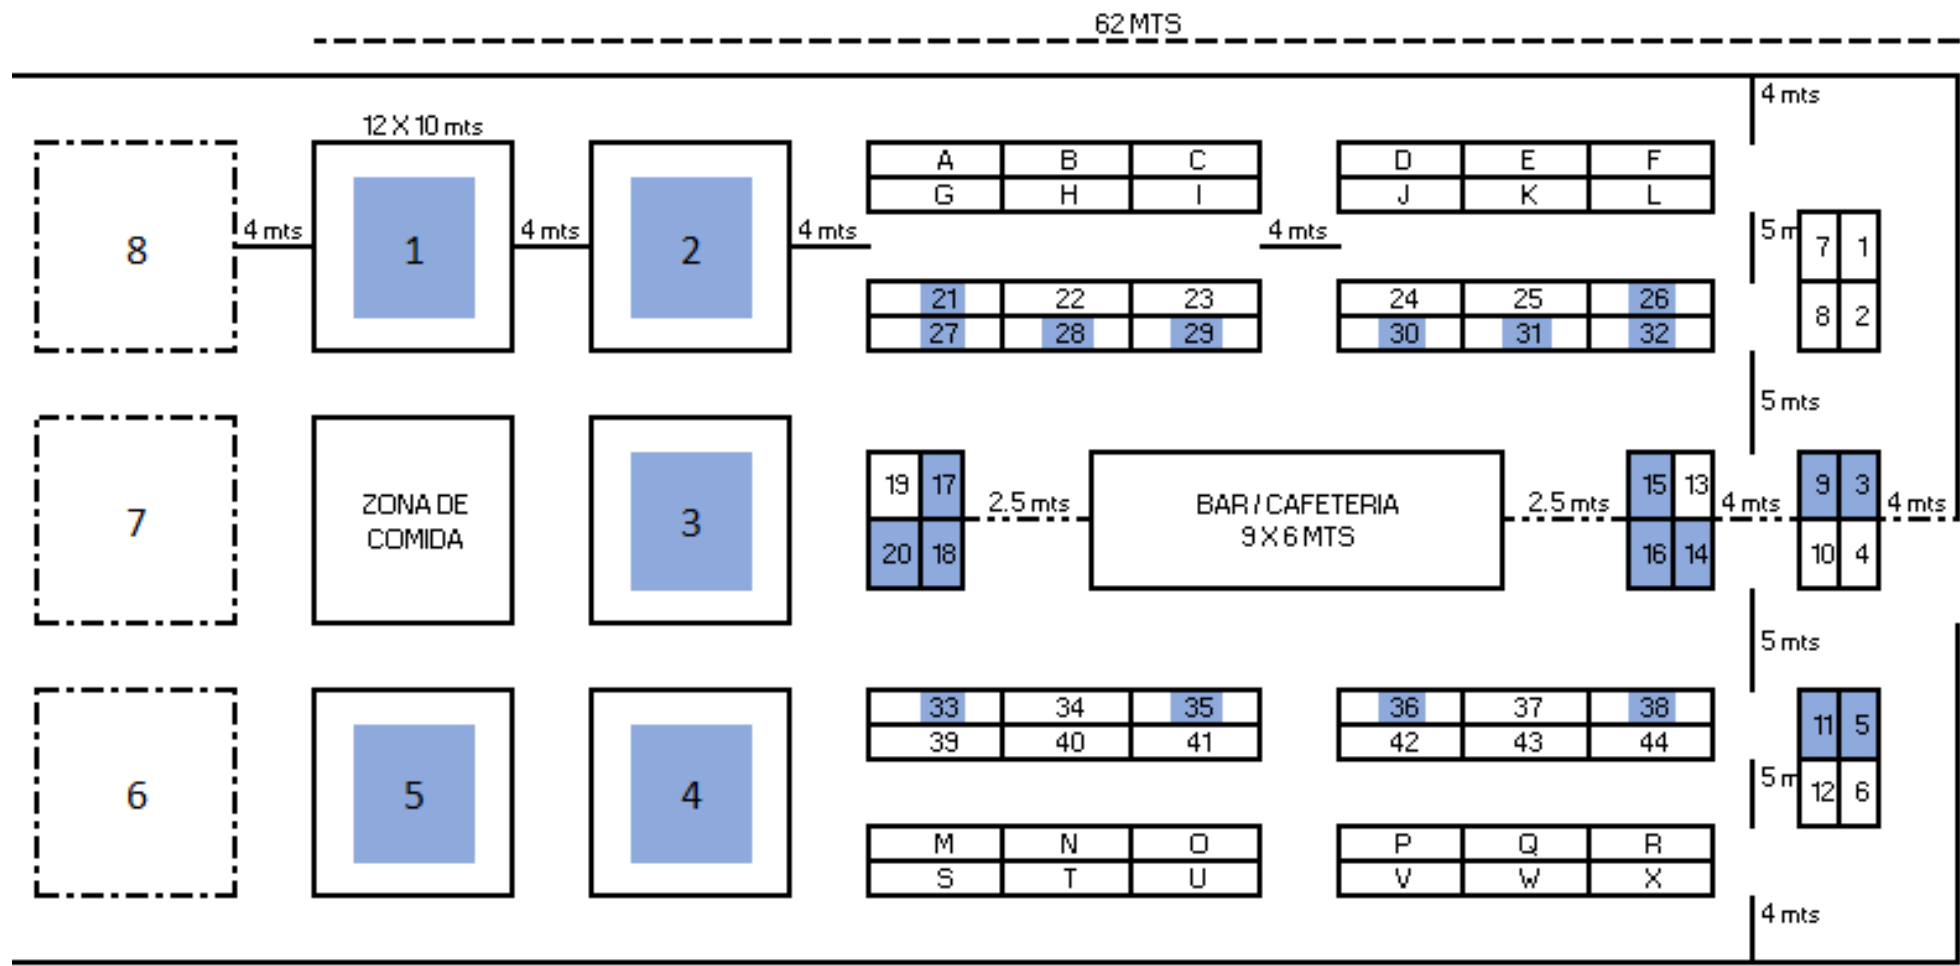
62 MTS

4 mts

12 X 10 mts

| A | B | C |
|---|---|---|
| G | H | I |

| D | E | F |
|---|---|---|
| J | K | L |

8

4 mts

1

4 mts

2

4 mts

4 mts

5 m

| 7 | 1 |
|---|---|
| 8 | 2 |

| 21 | 22 | 23 |
|---|---|---|
| 27 | 28 | 29 |

| 24 | 25 | 26 |
|---|---|---|
| 30 | 31 | 32 |

5 mts

7

ZONA DE COMIDA

3

| 19 | 17 |
|---|---|
| 20 | 18 |

2.5 mts

BAR / CAFETERIA
9 X 6 MTS

2.5 mts

| 15 | 13 |
|---|---|
| 16 | 14 |

4 mts

| 9 | 3 |
|---|---|
| 10 | 4 |

4 mts

5 mts

6

5

4

| 33 | 34 | 35 |
|---|---|---|
| 39 | 40 | 41 |

| 36 | 37 | 38 |
|---|---|---|
| 42 | 43 | 44 |

| 11 | 5 |
|---|---|
| 12 | 6 |

5 m

| M | N | O |
|---|---|---|
| S | T | U |

| P | Q | R |
|---|---|---|
| V | W | X |

4 mts